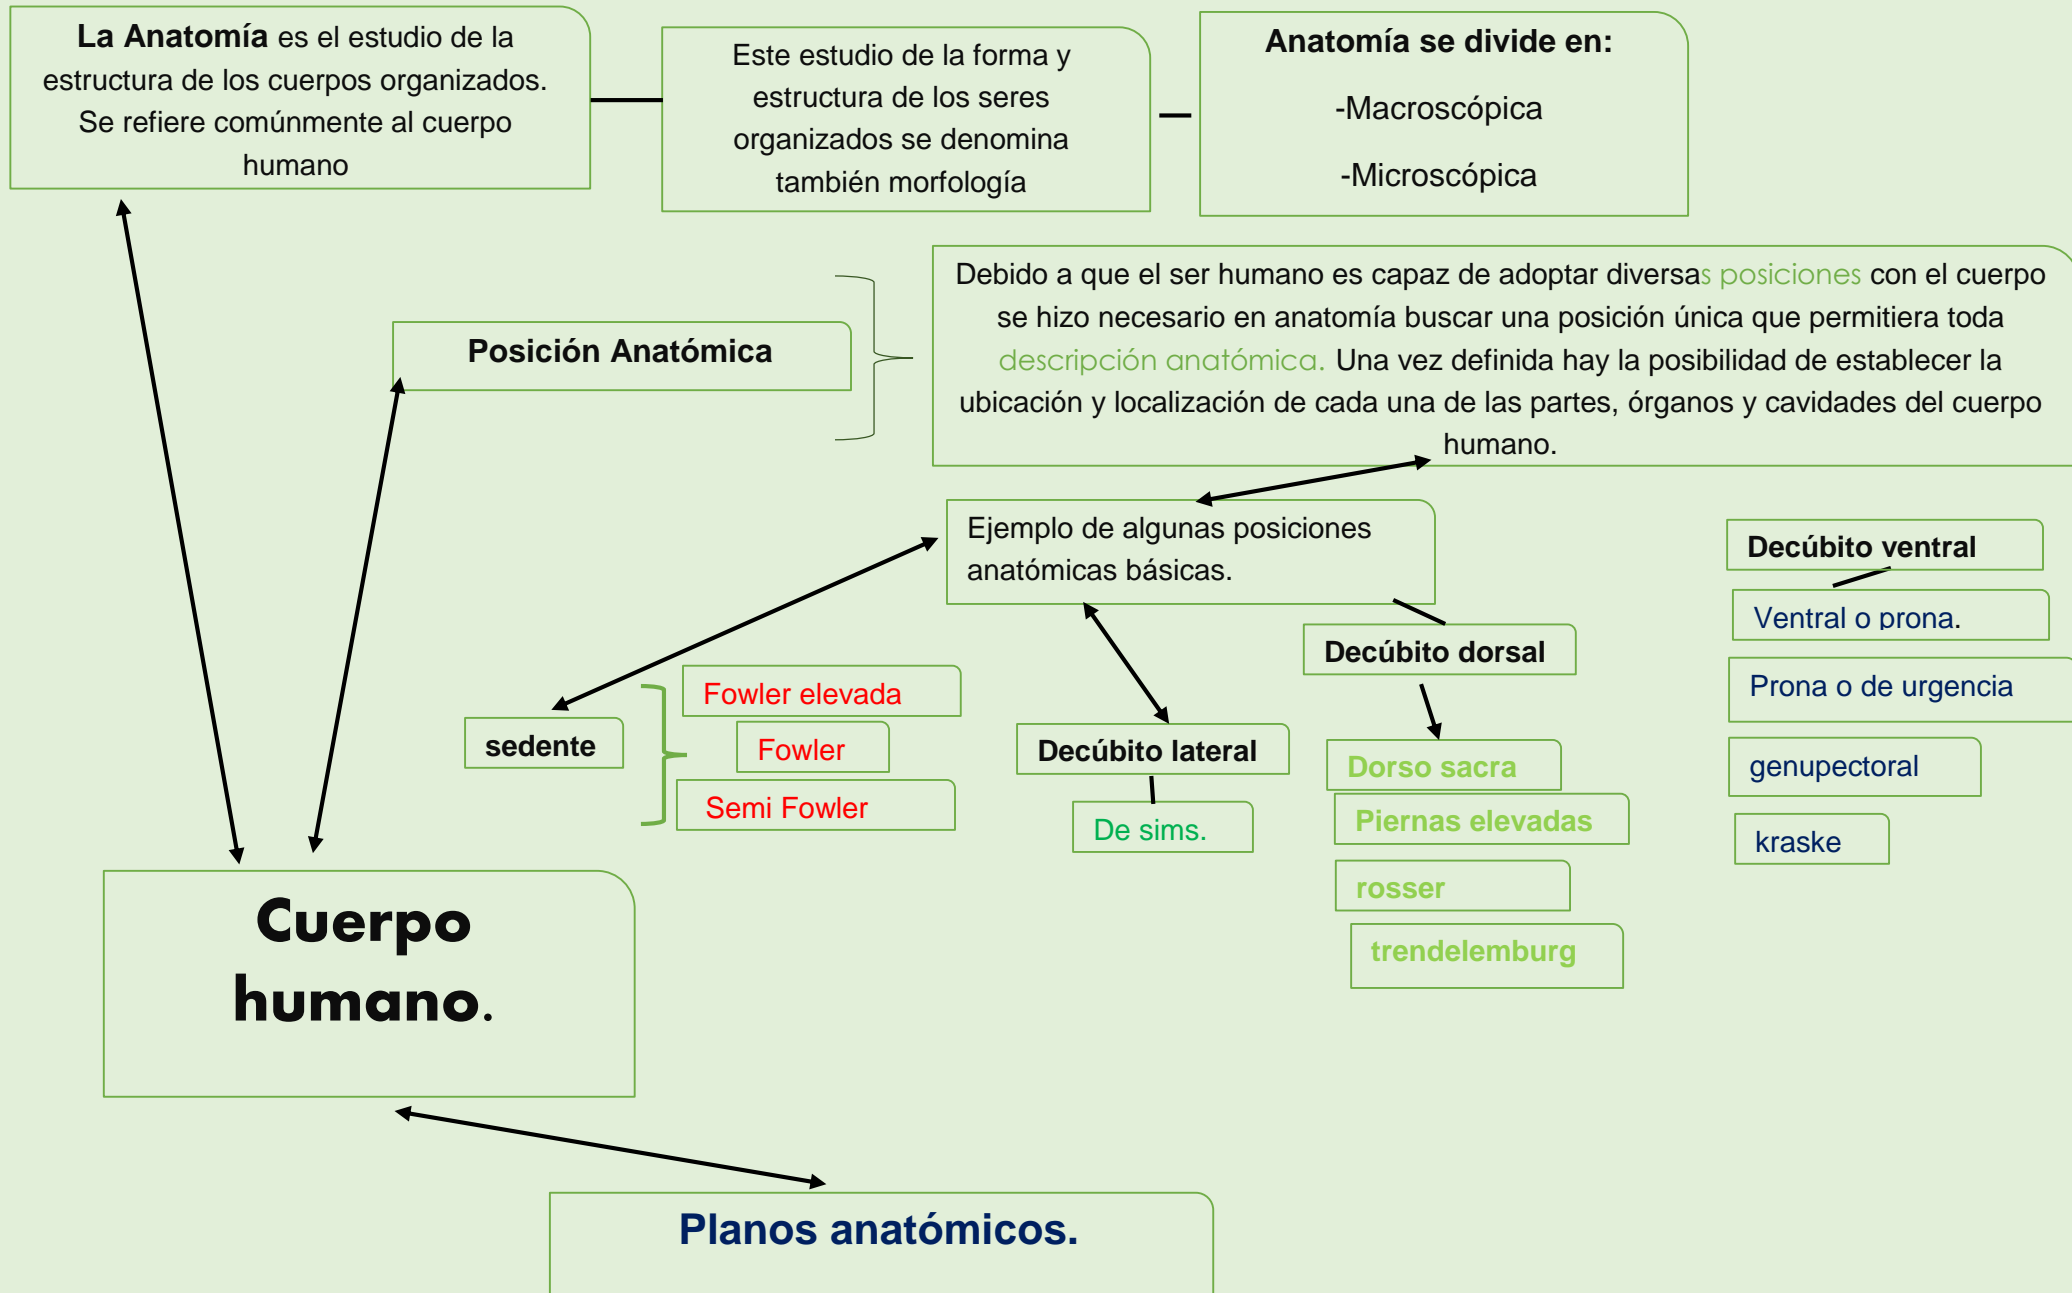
**La Anatomía** es el estudio de la estructura de los cuerpos organizados. Se refiere comúnmente al cuerpo humano

Este estudio de la forma y estructura de los seres organizados se denomina también morfología

**Anatomía se divide en:**

-Macroscópica

-Microscópica

**Posición Anatómica**

Debido a que el ser humano es capaz de adoptar diversas posiciones con el cuerpo se hizo necesario en anatomía buscar una posición única que permitiera toda descripción anatómica. Una vez definida hay la posibilidad de establecer la ubicación y localización de cada una de las partes, órganos y cavidades del cuerpo humano.

Ejemplo de algunas posiciones anatómicas básicas.

**Decúbito ventral**

Ventral o prona.

Prona o de urgencia

genupectoral

kraske

**Decúbito dorsal**

Dorso sacra

Piernas elevadas

rosser

trendelemburg

**Decúbito lateral**

De sims.

**sedente**

Fowler elevada

Fowler

Semi Fowler

**Cuerpo humano.**

**Planos anatómicos.**